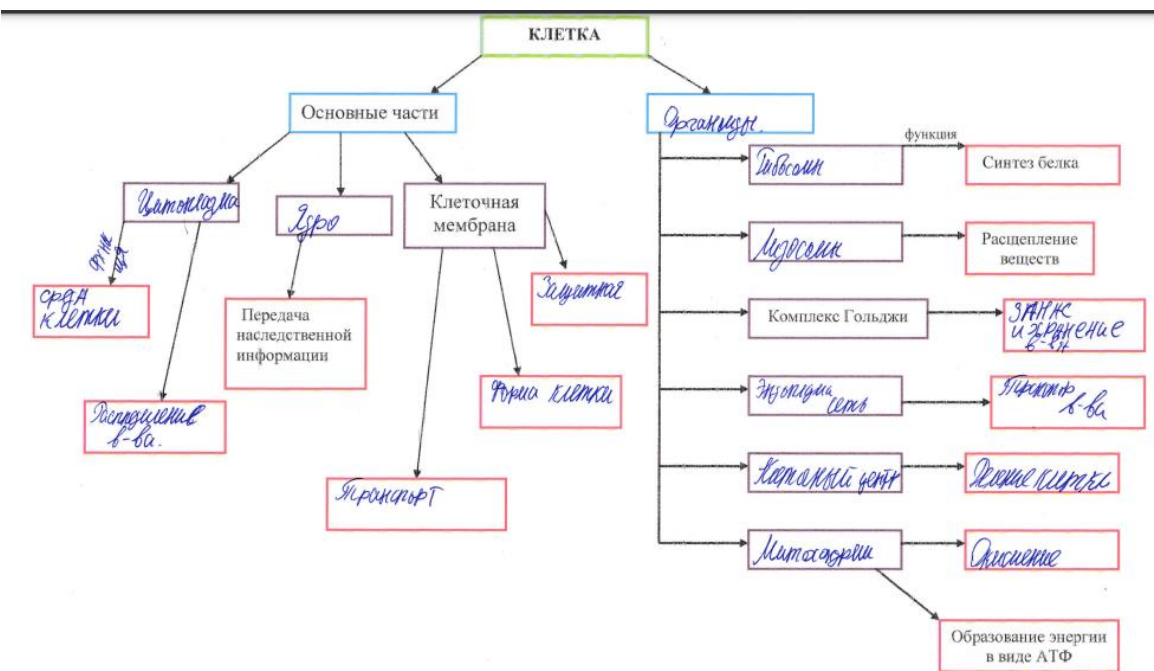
КЛЕТКА

Основные части

Органоиды

функция

Рибосоми

Синтез белка

Цитоплазма

Ядро

Клеточная мембрана

функция

Лизосоми

Расщепление веществ

Среда клетки

Защитная

Передача наследственной информации

Комплекс Гольджи

Запас и хранение в-в

Распределение в-ва.

Форма клетки

Эндоплазм. сеть

Транспорт в-ва

Клеточный центр

Деление клетки

Транспорт

Митохондрии

Окисление

Образование энергии в виде АТФ